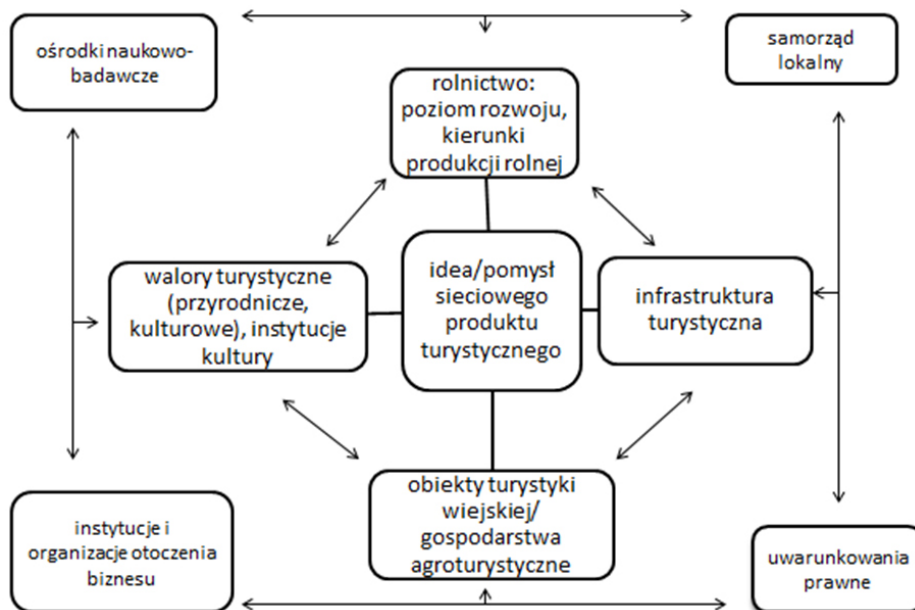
ośrodki naukowo-badawcze

samorząd lokalny

rolnictwo: poziom rozwoju, kierunki produkcji rolnej

walory turystyczne (przyrodnicze, kulturowe), instytucje kultury

idea/pomysł sieciowego produktu turystycznego

infrastruktura turystyczna

obiekty turystyki wiejskiej/ gospodarstwa agroturystyczne

instytucje i organizacje otoczenia biznesu

uwarunkowania prawne